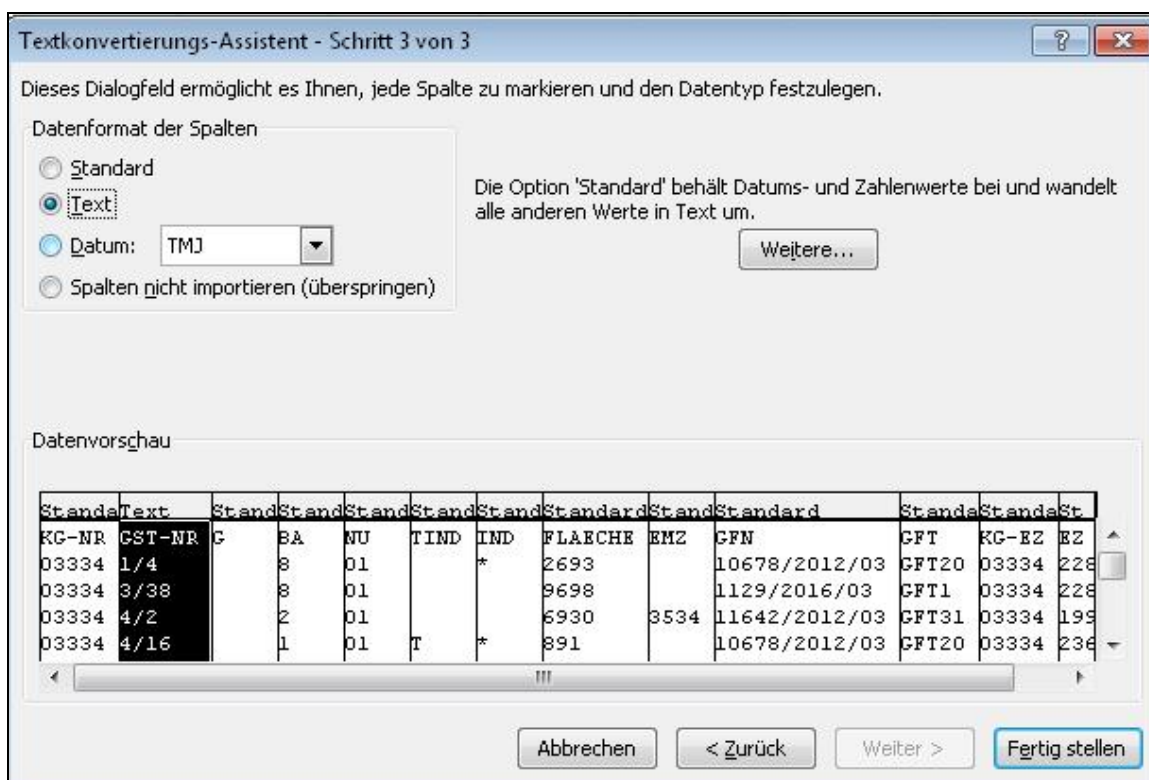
Textkonvertierungs-Assistent - Schritt 3 von 3

?

Dieses Dialogfeld ermöglicht es Ihnen, jede Spalte zu markieren und den Datentyp festzulegen.

Datenformat der Spalten

Standard

Text

Datum: TMJ

Spalten nicht importieren (überspringen)

Die Option 'Standard' behält Datums- und Zahlenwerte bei und wandelt alle anderen Werte in Text um.

Weitere...

Datenvorschau

| Standa | Text | Stand | Stand | Stand | Stand | Stand | Standard | Stand | Standard | Standa | Standa | St |
|---|---|---|---|---|---|---|---|---|---|---|---|---|
| KG-NR | GST-NR | G | BA | NU | TIND | IND | FLAECHE | EMZ | GFN | GFT | KG-EZ | EZ |
| 03334 | 1/4 | | 8 | 01 | | * | 2693 | | 10678/2012/03 | GFT20 | 03334 | 228 |
| 03334 | 3/38 | | 8 | 01 | | | 9698 | | 1129/2016/03 | GFT1 | 03334 | 228 |
| 03334 | 4/2 | | 2 | 01 | | | 6930 | 3534 | 11642/2012/03 | GFT31 | 03334 | 199 |
| 03334 | 4/16 | | 1 | 01 | T | * | 891 | | 10678/2012/03 | GFT20 | 03334 | 236 |

Abbrechen

< Zurück

Weiter >

Fertig stellen